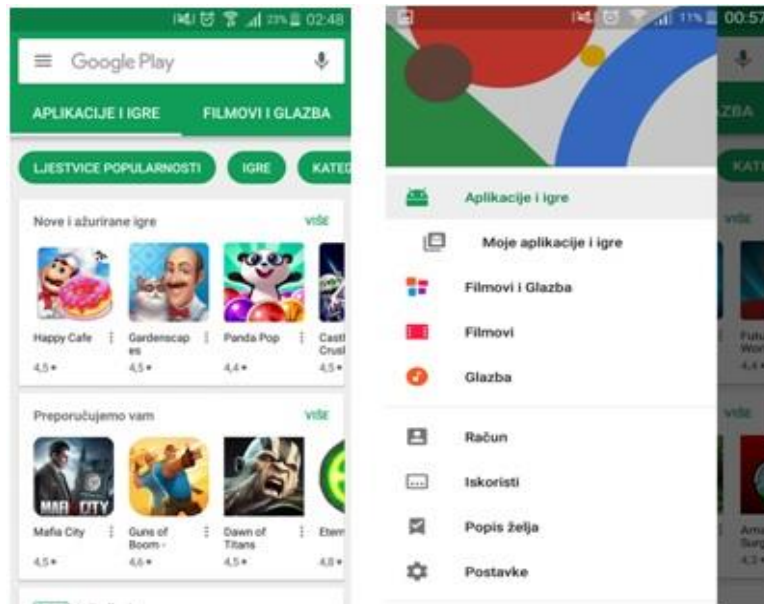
23% 02:48

Google Play

APLIKACIJE I IGRE

FILMOVI I GLAZBA

LJESTVICE POPULARNOSTI

IGRE

KATEG

Nove i ažurirane igre

VIŠE

Happy Cafe

4,5 ★

Gardenscapes

4,5 ★

Panda Pop

4,4 ★

Castl Crusl

4,5 ★

Preporučujemo vam

VIŠE

MAFIA CITY

Mafia City

4,5 ★

Guns of Boom -

4,6 ★

Dawn of Titans

4,5 ★

Etern

4,8 ★

11% 00:57

Aplikacije i igre

Moje aplikacije i igre

Filmovi i Glazba

Filmovi

Glazba

Račun

Iskoristi

Popis želja

Postavke

ZBA

KATE

VIŠE

Futu Wor

4,4

VIŠE

Arma Surg

4,3